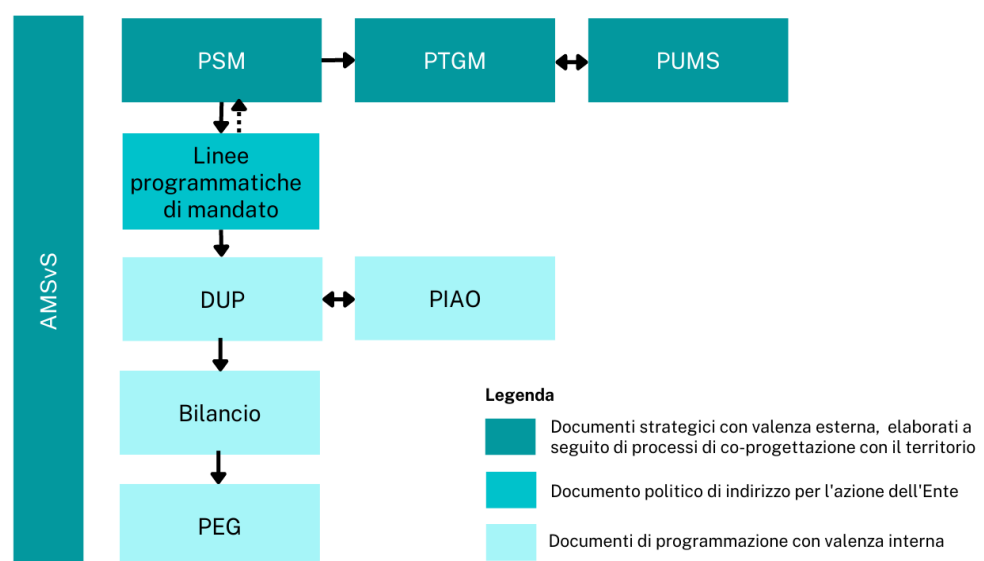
AMSvS

PSM

PTGM

PUMS

Linee programmatiche di mandato

DUP

PIAO

Bilancio

PEG

Legenda

Documenti strategici con valenza esterna, elaborati a seguito di processi di co-progettazione con il territorio

Documento politico di indirizzo per l'azione dell'Ente

Documenti di programmazione con valenza interna